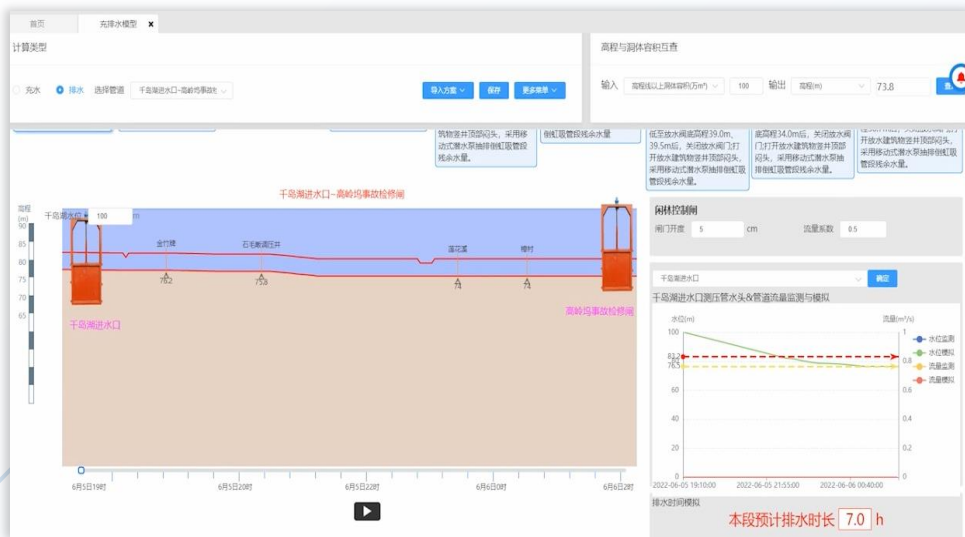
首页　充排水模型 ×

计算类型

充水　排水　选择管道　千岛湖进水口~高岭坞事故检

导入方案　保存　更多菜单

高程与洞体容积互查

输入　高程线以上洞体容积(万m³)　100　输出　高程(m)　73.8

筑物竖井顶部闷头，采用移动式潜水泵抽排倒虹吸管段残余水量。

倒虹吸管段残余水量

低至放水阀底高程39.0m、39.5m后，关闭放水阀门打开放水建筑物竖井顶部闷头，采用移动式潜水泵抽排倒虹吸管段残余水量。

底高程34.0m后，关闭放水阀门打开放水建筑物竖井顶部闷头，采用移动式潜水泵抽排倒虹吸管段残余水量。

开放水建筑物竖井顶部闷头，采用移动式潜水泵抽排倒虹吸管段残余水量。

千岛湖进水口~高岭坞事故检修闸

高程　千岛湖水位　100　m

90 85 80 75 70 65

金竹坪　78.2　石毛断调压井　75.8　莲花溪　74　楼村　74

千岛湖进水口　高岭坞事故检修闸

6月5日19时　6月5日20时　6月5日22时　6月6日0时　6月6日2时

闸门控制闸

闸门开度　5　cm　流量系数　0.5

千岛湖进水口　确定

千岛湖进水口测压管水头&管道流量监测与模拟

水位(m)　流量(m³/s)

100　82.2　76.5　60　40　20　0

1　0.8　0.6　0.4　0.2　0

水位监测　水位模拟　流量监测　流量模拟

2022-06-05 19:10:00　2022-06-05 21:55:00　2022-06-06 00:40:00

排水时间模拟

本段预计排水时长　7.0　h